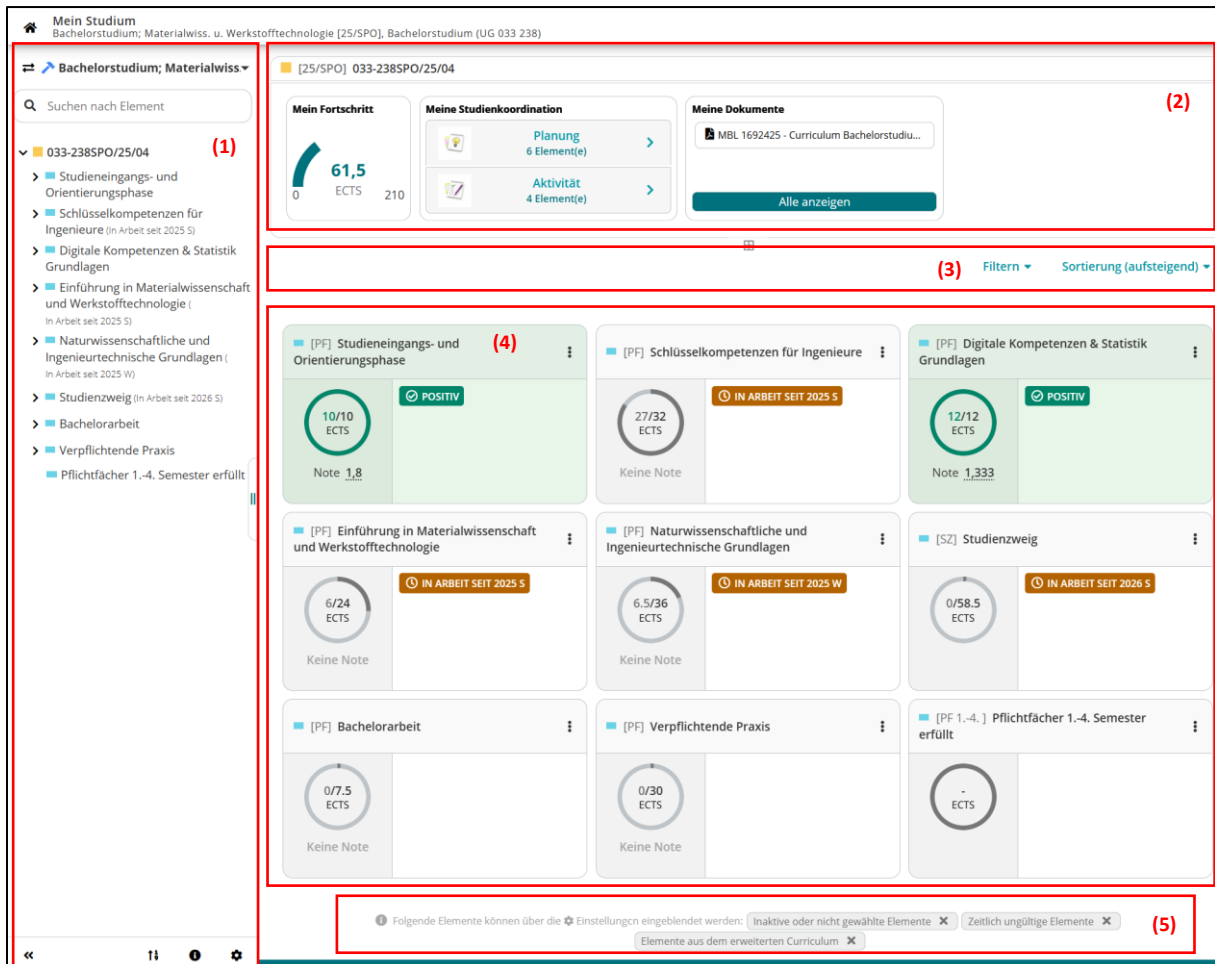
Mein Studium
Bachelorstudium; Materialwiss. u. Werkstofftechnologie [25/SPO], Bachelorstudium (UG 033 238)

Bachelorstudium; Materialwiss

Suchen nach Element

(1)

033-238SPO/25/04
Studieneingangs- und Orientierungsphase
Schlüsselkompetenzen für Ingenieure (In Arbeit seit 2025 S)
Digitale Kompetenzen & Statistik Grundlagen
Einführung in Materialwissenschaft und Werkstofftechnologie ( In Arbeit seit 2025 S)
Naturwissenschaftliche und Ingenieurtechnische Grundlagen ( In Arbeit seit 2025 W)
Studienzweig (In Arbeit seit 2026 S)
Bachelorarbeit
Verpflichtende Praxis
Pflichtfächer 1.-4. Semester erfüllt

[25/SPO] 033-238SPO/25/04

(2)

Mein Fortschritt
0
61,5
ECTS
210

Meine Studienkoordination
Planung
6 Element(e)
Aktivität
4 Element(e)

Meine Dokumente
MBL 1692425 - Curriculum Bachelorstudiu...
Alle anzeigen

(3)
Filtern
Sortierung (aufsteigend)

(4)

[PF] Studieneingangs- und Orientierungsphase
10/10
ECTS
Note 1,8
POSITIV

[PF] Schlüsselkompetenzen für Ingenieure
27/32
ECTS
Keine Note
IN ARBEIT SEIT 2025 S

[PF] Digitale Kompetenzen & Statistik Grundlagen
12/12
ECTS
Note 1,333
POSITIV

[PF] Einführung in Materialwissenschaft und Werkstofftechnologie
6/24
ECTS
Keine Note
IN ARBEIT SEIT 2025 S

[PF] Naturwissenschaftliche und Ingenieurtechnische Grundlagen
6.5/36
ECTS
Keine Note
IN ARBEIT SEIT 2025 W

[SZ] Studienzweig
0/58.5
ECTS
IN ARBEIT SEIT 2026 S

[PF] Bachelorarbeit
0/7.5
ECTS
Keine Note

[PF] Verpflichtende Praxis
0/30
ECTS
Keine Note

[PF 1.-4. ] Pflichtfächer 1.-4. Semester erfüllt
-
ECTS

Folgende Elemente können über die Einstellungen eingeblendet werden: Inaktive oder nicht gewählte Elemente Zeitlich ungültige Elemente Elemente aus dem erweiterten Curriculum

(5)